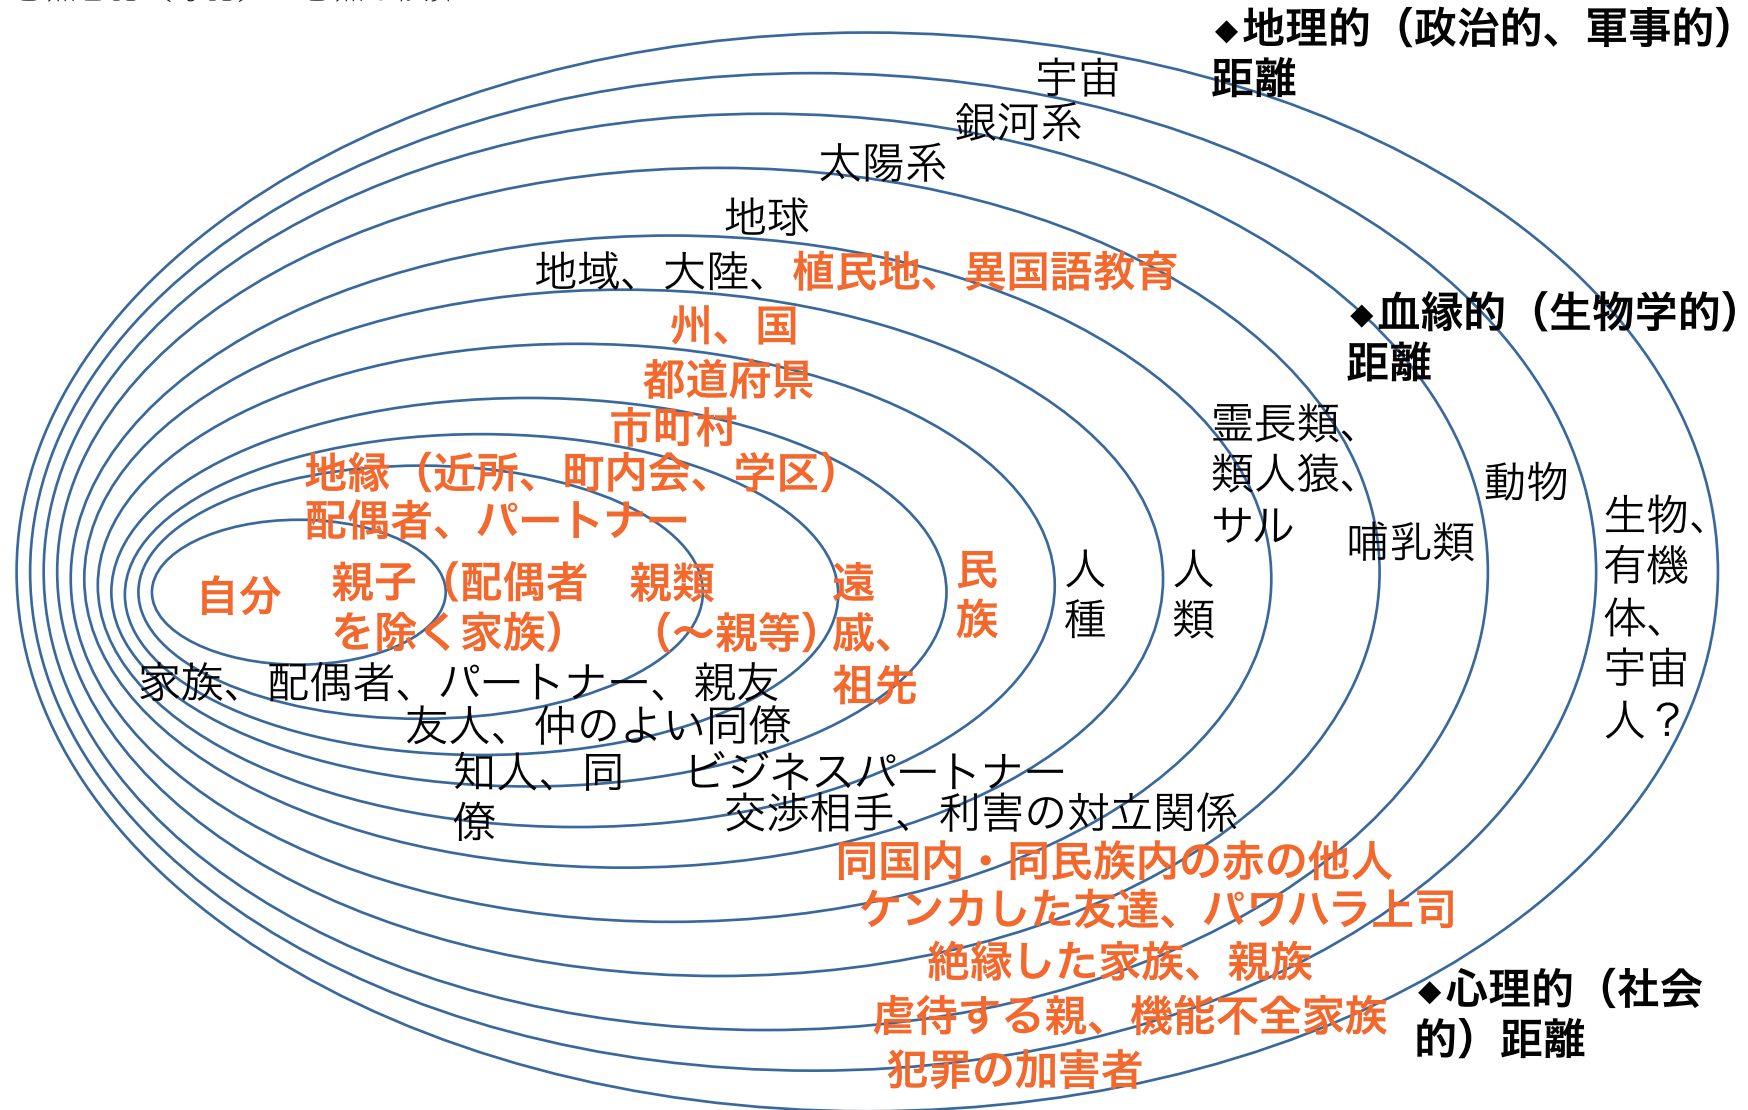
◆地理的（政治的、軍事的）距離

宇宙
銀河系
太陽系
地球
地域、大陸、植民地、異国語教育
州、国
都道府県
市町村
地縁（近所、町内会、学区）
配偶者、パートナー

◆血縁的（生物学的）距離

自分
親子（配偶者を除く家族）
親類（～親等）
遠戚、祖先
民族
人種
人類
霊長類、類人猿、サル
哺乳類
動物
生物、有機体、宇宙人？

家族、配偶者、パートナー、親友
友人、仲のよい同僚
知人、同僚
ビジネスパートナー
交渉相手、利害の対立関係
同国内・同民族内の赤の他人
ケンカした友達、パワハラ上司
絶縁した家族、親族
虐待する親、機能不全家族
犯罪の加害者

◆心理的（社会的）距離